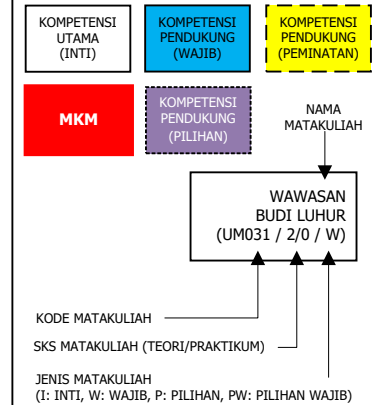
KOMPETENSI UTAMA (INTI)

KOMPETENSI PENDUKUNG (WAJIB)

KOMPETENSI PENDUKUNG (PEMINATAN)

MKM

KOMPETENSI PENDUKUNG (PILIHAN)

NAMA MATAKULIAH

WAWASAN BUDI LUHUR (UM031 / 2/0 / W)

KODE MATAKULIAH

SKS MATAKULIAH (TEORI/PRAKTIKUM)

JENIS MATAKULIAH
(I: INTI, W: WAJIB, P: PILIHAN, PW: PILIHAN WAJIB)